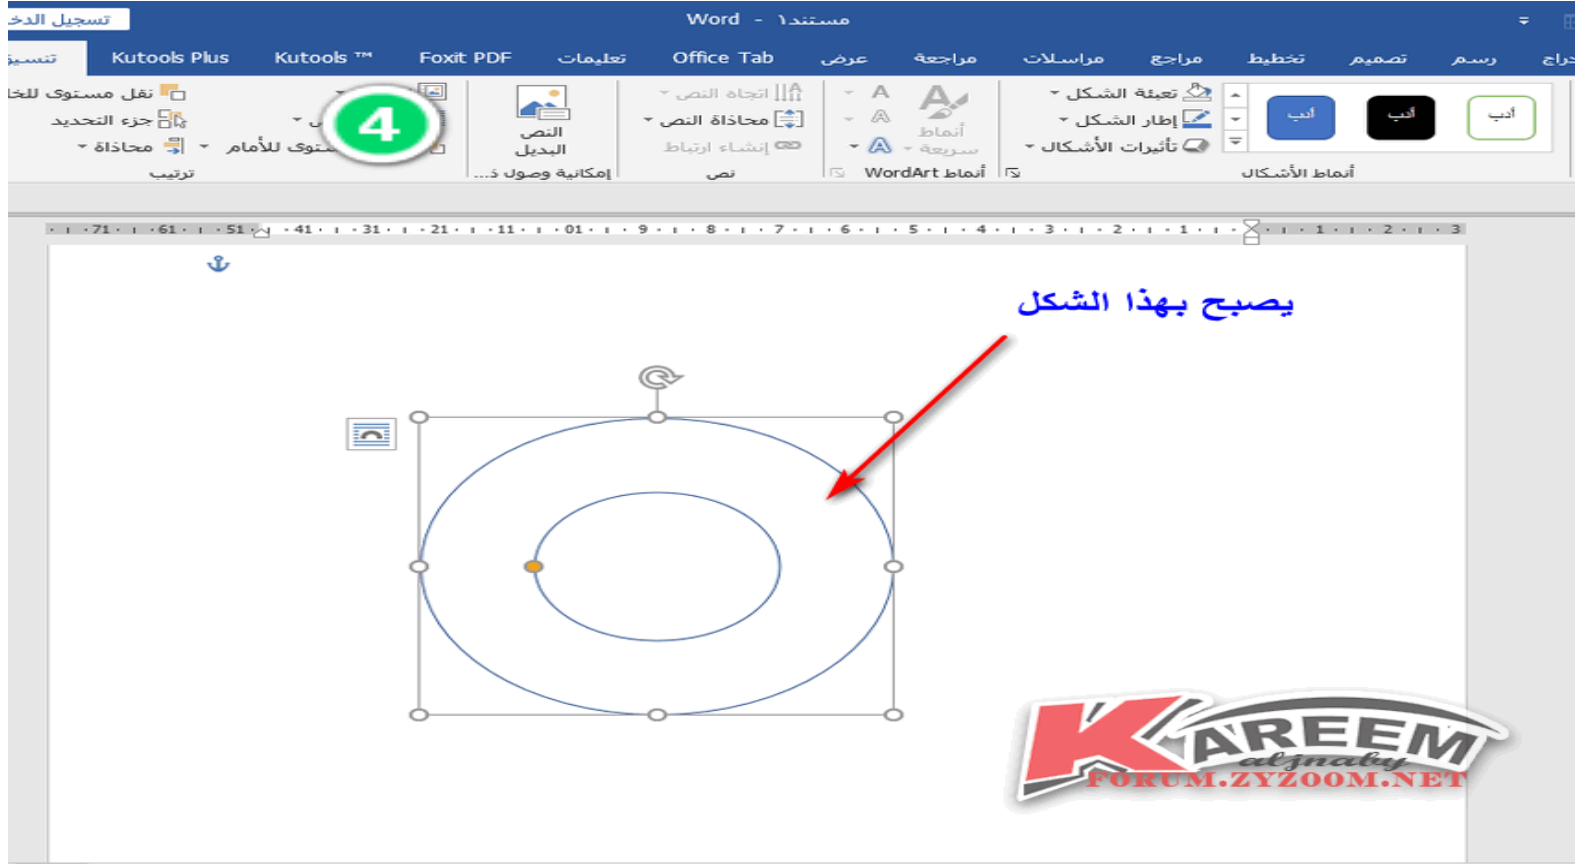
تسجيل الدخ
Word - مستند١

تنسيق
Kutools Plus
Kutools ™
Foxit PDF
تعليمات
Office Tab
عرض
مراجعة
مراسلات
مراجع
تخطيط
تصميم
رسم
إدراج

نقل مستوى للخلف
جزء التحديد
محاذاة
مستوى للأمام
ترتيب
4

النص البديل
إمكانية وصول ذ...

اتجاه النص
محاذاة النص
إنشاء ارتباط
نص

أنماط سريعة
أنماط WordArt

تعبئة الشكل
إطار الشكل
تأثيرات الأشكال
أبب
أبب
أبب
أنماط الأشكال

3 · 2 · 1 · · 1 · 2 · 3 · 4 · 5 · 6 · 7 · 8 · 9 · 10 · 11 · 12 · 13 · 14 · 15 · 16 · 17

يصبح بهذا الشكل

KAREEM
aljnaby
FORUM.ZYZOOM.NET